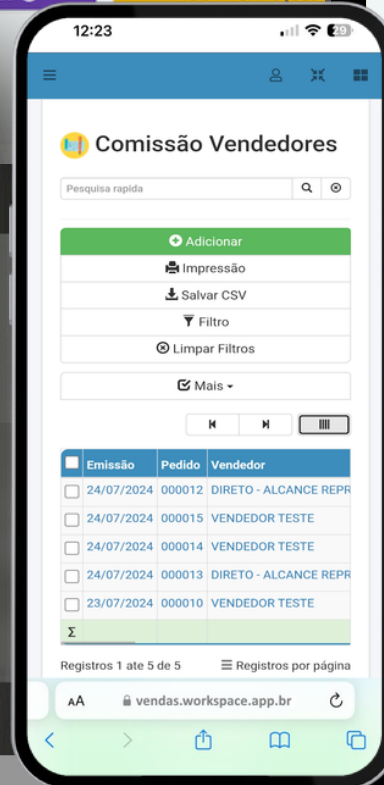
12:23

29

Comissão Vendedores

Pesquisa rapida

Adicionar

Impressão

Salvar CSV

Filtro

Limpar Filtros

Mais

| | Emissão | Pedido | Vendedor |
|---|---|---|---|
| | 24/07/2024 | 000012 | DIRETO - ALCANCE REPR |
| | 24/07/2024 | 000015 | VENDEDOR TESTE |
| | 24/07/2024 | 000014 | VENDEDOR TESTE |
| | 24/07/2024 | 000013 | DIRETO - ALCANCE REPR |
| | 23/07/2024 | 000010 | VENDEDOR TESTE |
| Σ | | | |

Registros 1 ate 5 de 5

Registros por página

AA vendas.workspace.app.br